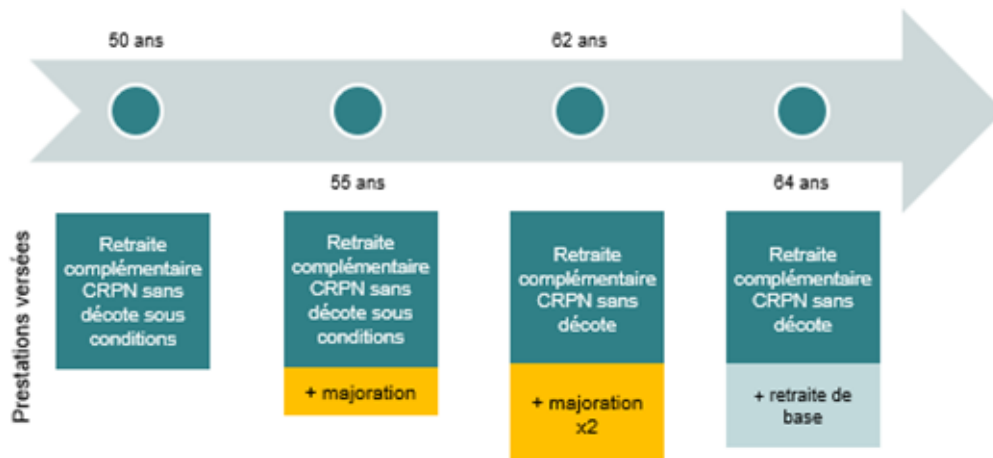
50 ans

62 ans

55 ans

64 ans

Prestations versées

Retraite complémentaire CRPN sans décote sous conditions

Retraite complémentaire CRPN sans décote sous conditions

+ majoration

Retraite complémentaire CRPN sans décote

+ majoration x2

Retraite complémentaire CRPN sans décote

+ retraite de base